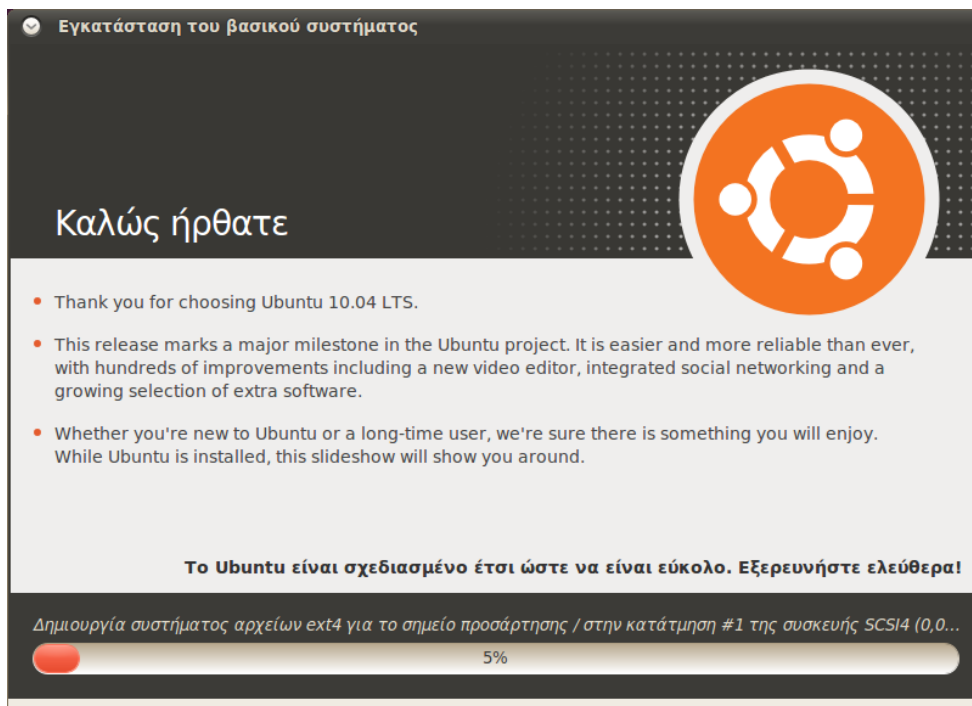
Εγκατάσταση του βασικού συστήματος

Καλώς ήρθατε

• Thank you for choosing Ubuntu 10.04 LTS.

• This release marks a major milestone in the Ubuntu project. It is easier and more reliable than ever, with hundreds of improvements including a new video editor, integrated social networking and a growing selection of extra software.

• Whether you're new to Ubuntu or a long-time user, we're sure there is something you will enjoy. While Ubuntu is installed, this slideshow will show you around.

Το Ubuntu είναι σχεδιασμένο έτσι ώστε να είναι εύκολο. Εξερευνήστε ελεύθερα!

Δημιουργία συστήματος αρχείων ext4 για το σημείο προσάρτησης / στην κατάτμηση #1 της συσκευής SCSI4 (0,0...

5%